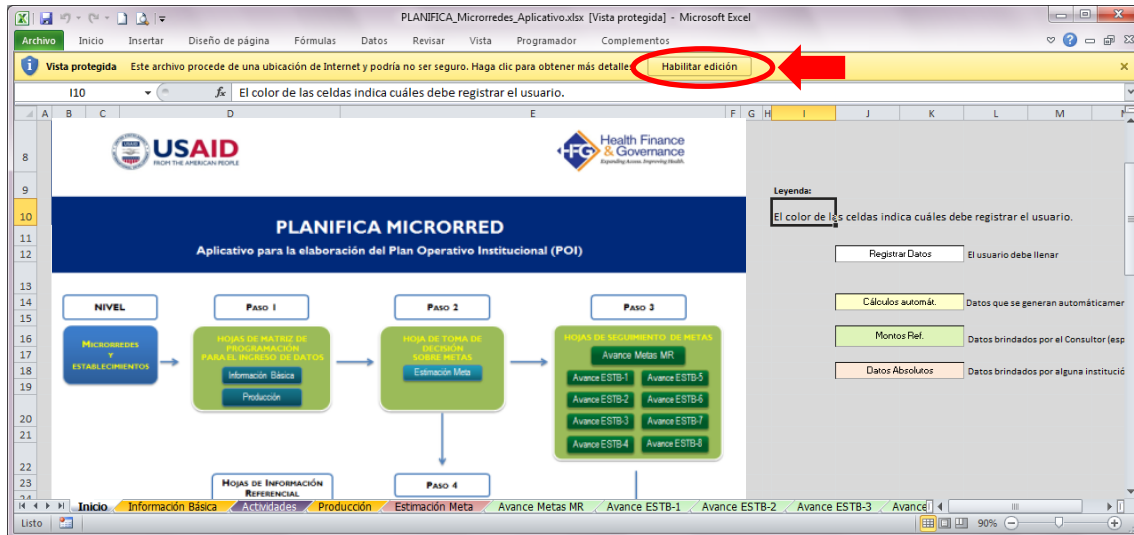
PLANIFICA_Microrredes_Aplicativo.xlsx [Vista protegida] - Microsoft Excel

Archivo Inicio Insertar Diseño de página Fórmulas Datos Revisar Vista Programador Complementos

Vista protegida Este archivo procede de una ubicación de Internet y podría no ser seguro. Haga clic para obtener más detalles. Habilitar edición

I10 El color de las celdas indica cuáles debe registrar el usuario.

A B C D E F G H I J K L M

USAID FROM THE AMERICAN PEOPLE

Health Finance & Governance Expanding Access. Improving Health.

PLANIFICA MICRORRED

Aplicativo para la elaboración del Plan Operativo Institucional (POI)

NIVEL

MICRORREDES Y ESTABLECIMIENTOS

PASO 1

HOJAS DE MATRIZ DE PROGRAMACIÓN PARA EL INGRESO DE DATOS

Información Básica

Producción

PASO 2

HOJA DE TOMA DE DECISIÓN SOBRE METAS

Estimación Meta

PASO 3

HOJAS DE SEGUIMIENTO DE METAS

Avance Metas MR

Avance ESTB-1 Avance ESTB-5
Avance ESTB-2 Avance ESTB-6
Avance ESTB-3 Avance ESTB-7
Avance ESTB-4 Avance ESTB-8

HOJAS DE INFORMACIÓN REFERENCIAL

PASO 4

Leyenda:

El color de las celdas indica cuáles debe registrar el usuario.

Registrar Datos El usuario debe llenar

Cálculos automát. Datos que se generan automáticamer

Montos Ref. Datos brindados por el Consultor (esp

Datos Absolutos Datos brindados por alguna institució

8 9 10 11 12 13 14 15 16 17 18 19 20 21 22 23

Inicio Información Básica Actividades Producción Estimación Meta Avance Metas MR Avance ESTB-1 Avance ESTB-2 Avance ESTB-3 Avance

Listo 90%